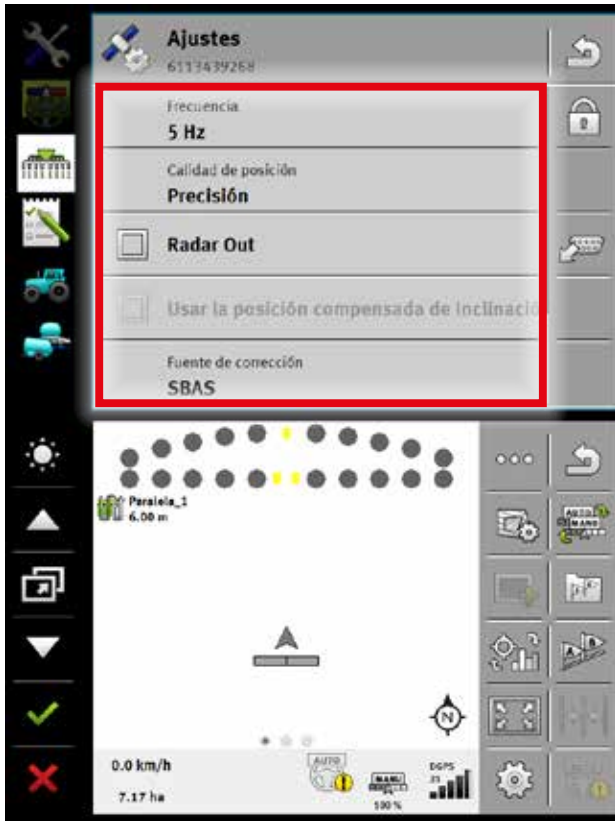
Ajustes
6113439268

Frecuencia
5 Hz

Calidad de posición
Precisión

Radar Out

Usar la posición compensada de inclinació

Fuente de corrección
SBAS

Paralela_1
6.00 m

AREA
MANU

0.0 km/h
7.17 ha

AUTO

MANU
100 %

DGPS
25